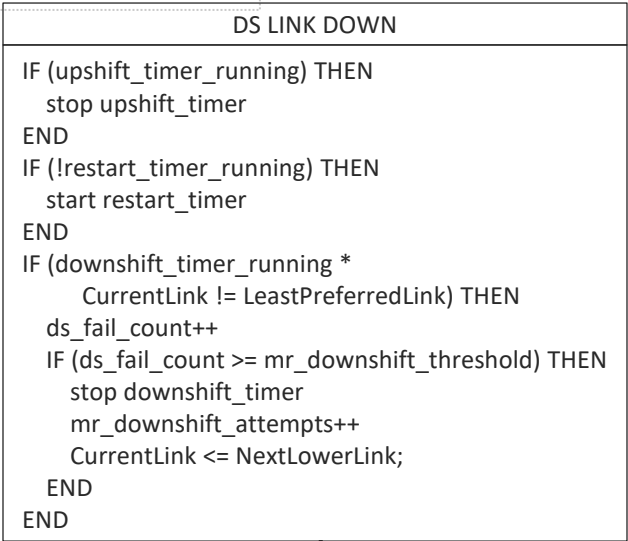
DS LINK DOWN

IF (upshift_timer_running) THEN
  stop upshift_timer
END
IF (!restart_timer_running) THEN
  start restart_timer
END
IF (downshift_timer_running *
      CurrentLink != LeastPreferredLink) THEN
  ds_fail_count++
  IF (ds_fail_count >= mr_downshift_threshold) THEN
    stop downshift_timer
    mr_downshift_attempts++
    CurrentLink <= NextLowerLink;
  END
END